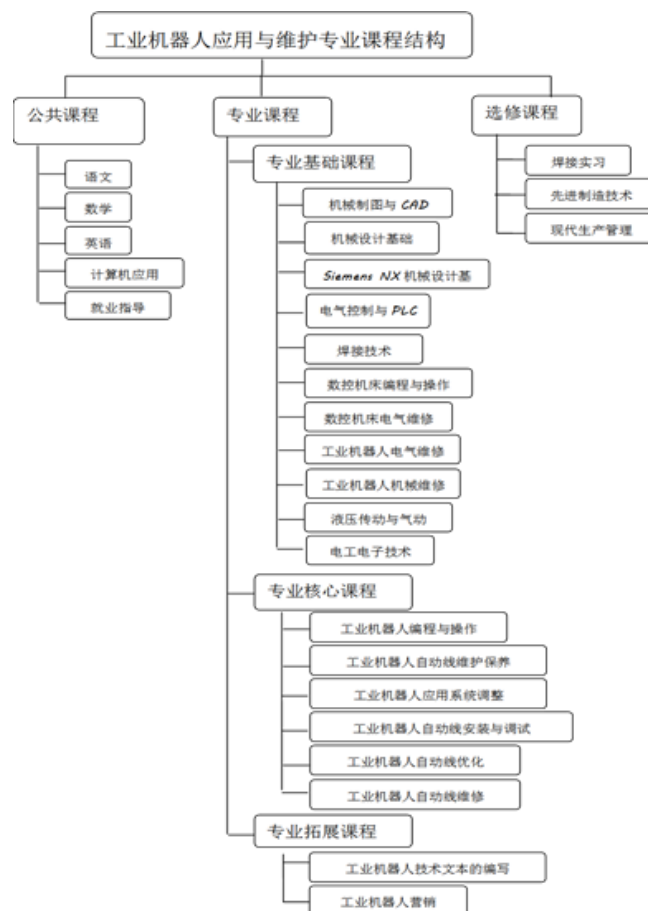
工业机器人应用与维护专业课程结构

公共课程

语文

数学

英语

计算机应用

就业指导

专业课程

专业基础课程

机械制图与 CAD

机械设计基础

Siemens NX 机械设计基

电气控制与 PLC

焊接技术

数控机床编程与操作

数控机床电气维修

工业机器人电气维修

工业机器人机械维修

液压传动与气动

电工电子技术

专业核心课程

工业机器人编程与操作

工业机器人自动线维护保养

工业机器人应用系统调整

工业机器人自动线安装与调试

工业机器人自动线优化

工业机器人自动线维修

专业拓展课程

工业机器人技术文本的编写

工业机器人营销

选修课程

焊接实习

先进制造技术

现代生产管理